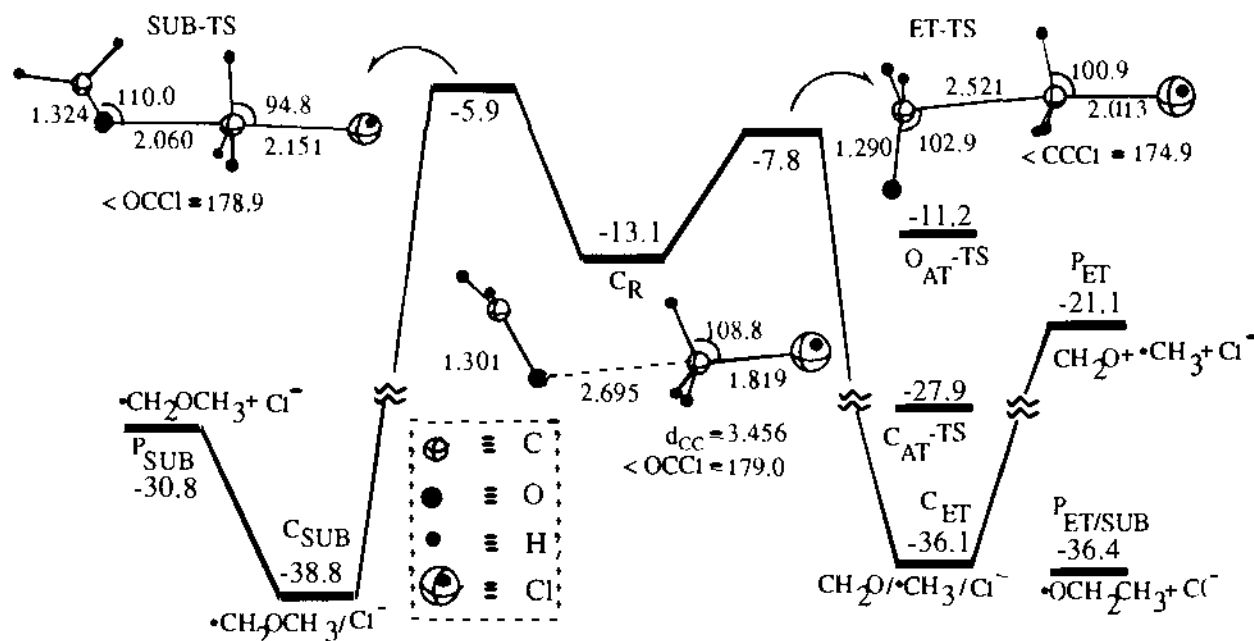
SUB-TS

1.324 110.0 94.8

2.060 2.151

< OCCl = 178.9

-5.9

-13.1

$C_R$

-7.8

ET-TS

2.521 100.9

1.290 102.9 2.013

< CCCl = 174.9

-11.2

$O_{AT}$-TS

$P_{ET}$

-21.1

$CH_2O + \bullet CH_3 + Cl^-$

108.8

1.301 1.819

2.695

$d_{CC} = 3.456$

< OCCl = 179.0

$\bullet CH_2OCH_3 + Cl^-$

$P_{SUB}$

-30.8

$C_{SUB}$

-38.8

$\bullet CH_2OCH_3/Cl^-$

≡ C

≡ O

≡ H

≡ Cl

-27.9

$C_{AT}$-TS

$C_{ET}$

-36.1

$CH_2O/\bullet CH_3/Cl^-$

$P_{ET/SUB}$

-36.4

$\bullet OCH_2CH_3 + Cl^-$